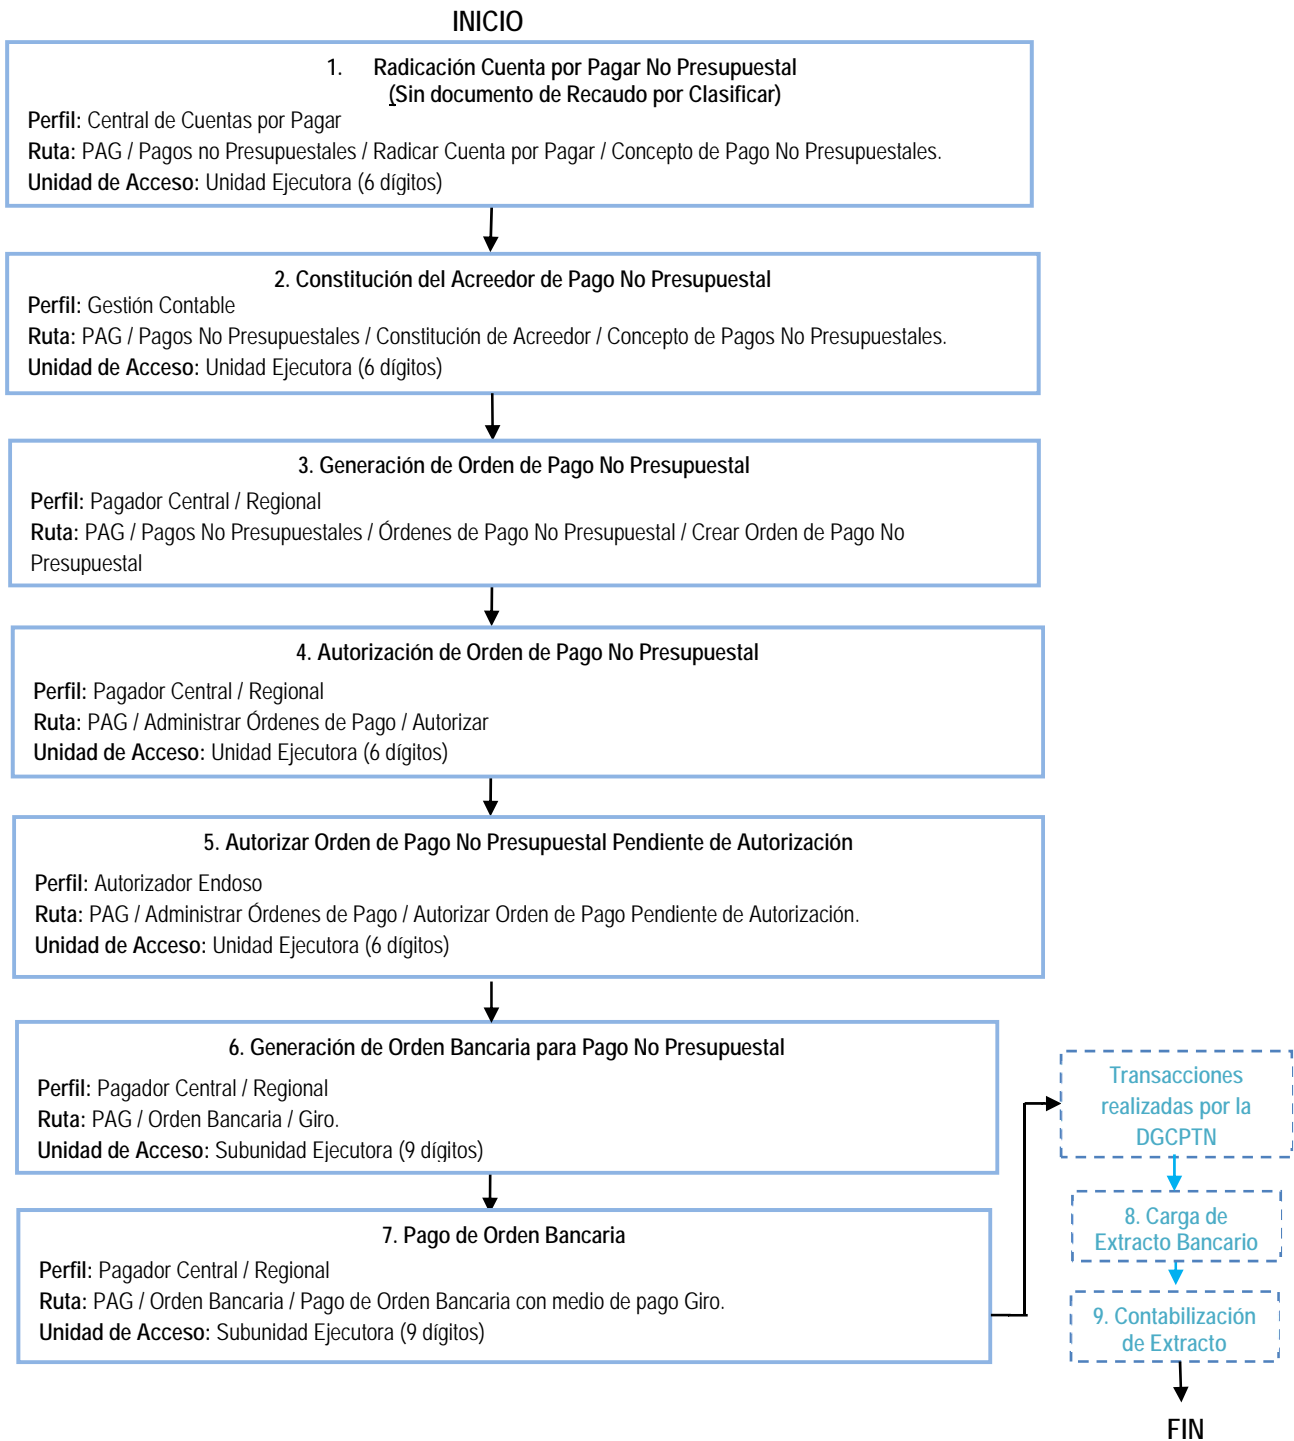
INICIO

1. Radicación Cuenta por Pagar No Presupuestal
(Sin documento de Recaudo por Clasificar)
**Perfil:** Central de Cuentas por Pagar
**Ruta:** PAG / Pagos no Presupuestales / Radicar Cuenta por Pagar / Concepto de Pago No Presupuestales.
**Unidad de Acceso:** Unidad Ejecutora (6 dígitos)

2. Constitución del Acreedor de Pago No Presupuestal
**Perfil:** Gestión Contable
**Ruta:** PAG / Pagos No Presupuestales / Constitución de Acreedor / Concepto de Pagos No Presupuestales.
**Unidad de Acceso:** Unidad Ejecutora (6 dígitos)

3. Generación de Orden de Pago No Presupuestal
**Perfil:** Pagador Central / Regional
**Ruta:** PAG / Pagos No Presupuestales / Órdenes de Pago No Presupuestal / Crear Orden de Pago No Presupuestal

4. Autorización de Orden de Pago No Presupuestal
**Perfil:** Pagador Central / Regional
**Ruta:** PAG / Administrar Órdenes de Pago / Autorizar
**Unidad de Acceso:** Unidad Ejecutora (6 dígitos)

5. Autorizar Orden de Pago No Presupuestal Pendiente de Autorización
**Perfil:** Autorizador Endoso
**Ruta:** PAG / Administrar Órdenes de Pago / Autorizar Orden de Pago Pendiente de Autorización.
**Unidad de Acceso:** Unidad Ejecutora (6 dígitos)

6. Generación de Orden Bancaria para Pago No Presupuestal
**Perfil:** Pagador Central / Regional
**Ruta:** PAG / Orden Bancaria / Giro.
**Unidad de Acceso:** Subunidad Ejecutora (9 dígitos)

7. Pago de Orden Bancaria
**Perfil:** Pagador Central / Regional
**Ruta:** PAG / Orden Bancaria / Pago de Orden Bancaria con medio de pago Giro.
**Unidad de Acceso:** Subunidad Ejecutora (9 dígitos)

Transacciones realizadas por la DGCPTN

8. Carga de Extracto Bancario

9. Contabilización de Extracto

FIN